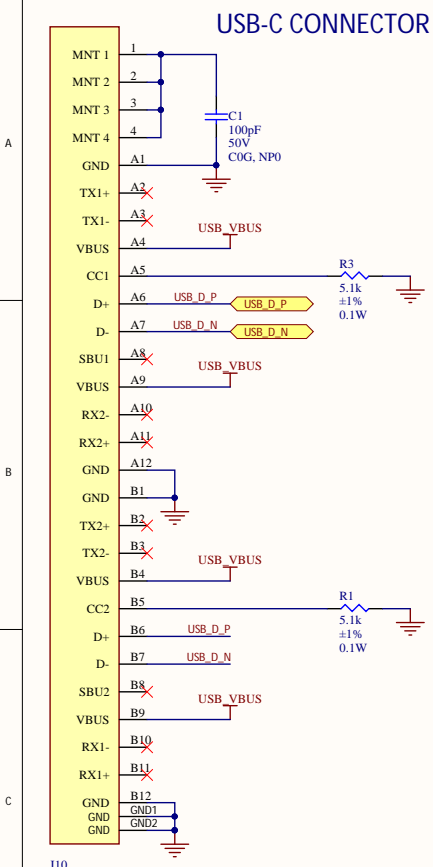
USB-C CONNECTOR

A

B

C

MNT 1
MNT 2
MNT 3
MNT 4
GND
TX1+
TX1-
VBUS
CC1
D+
D-
SBU1
VBUS
RX2-
RX2+
GND
GND
TX2+
TX2-
VBUS
CC2
D+
D-
SBU2
VBUS
RX1-
RX1+
GND
GND
GND

1
2
3
4
A1
A2
A3
A4
A5
A6
A7
A8
A9
A10
A11
A12
B1
B2
B3
B4
B5
B6
B7
B8
B9
B10
B11
B12
GND1
GND2

C1
100pF
50V
C0G, NP0

USB_VBUS
R3
5.1k
±1%
0.1W
USB_D_P
USB_D_P
USB_D_N
USB_D_N
USB_VBUS
USB_VBUS
R1
5.1k
±1%
0.1W
USB_D_P
USB_D_N
USB_VBUS

J10